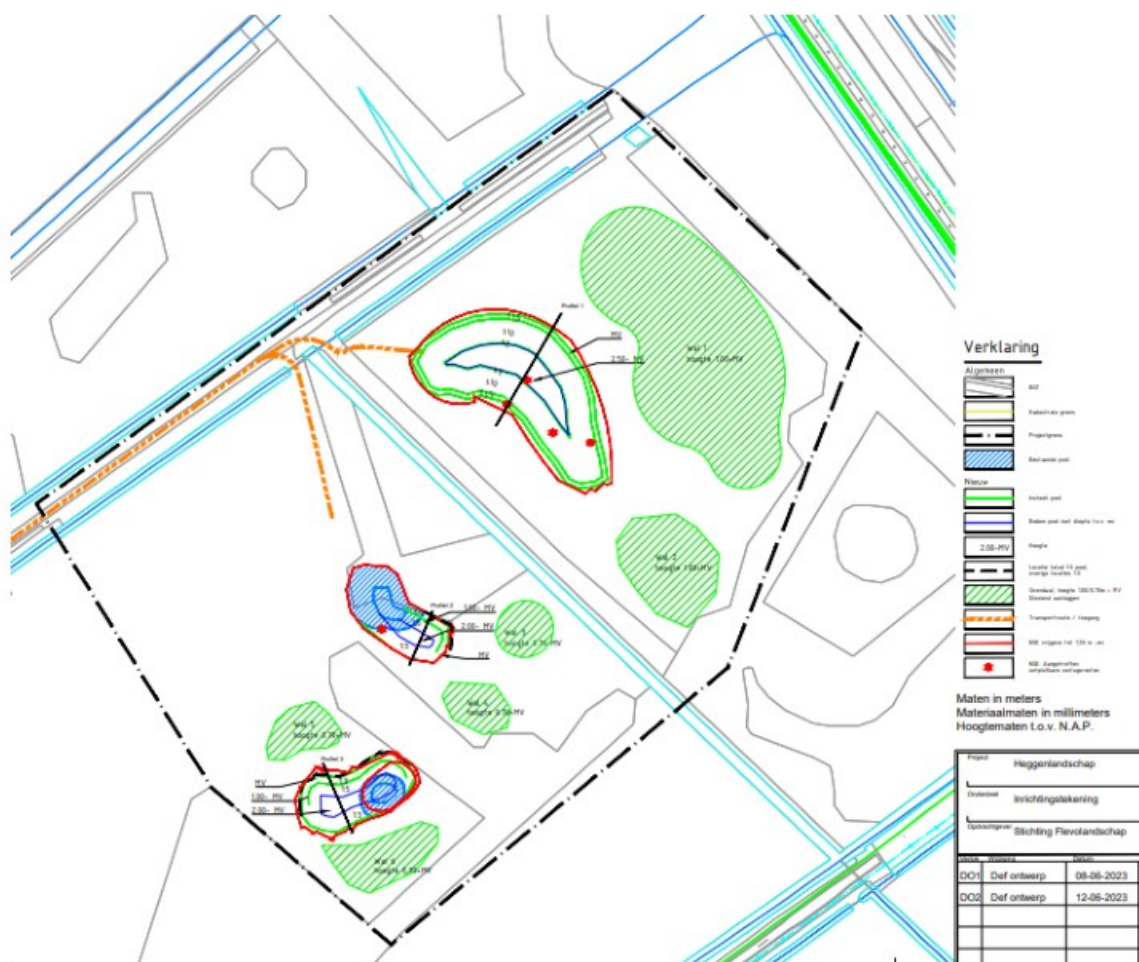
Profiel 1
MV
2.50- MV
Wal 1 hoogte 1.00 +MV
Wal 2 hoogte 1.00 +MV
Profiel 2
1.00- MV
2.00- MV
MV
Wal 3 hoogte 0.75 +MV
Wal 4 hoogte 0.50 +MV
Wal 5 hoogte 0.75 +MV
Profiel 3
MV
1.00- MV
2.00- MV
Wal 6 hoogte 0.75 +MV

Verklaring
Algemeen
BGT
Kadastrale grens
Projectgrens
Bestaande poel
Nieuw
Insteek poel
Bodem poel met diepte t.o.v. mv
Hoogte
2.00- MV
Locatie totaal 10 poel overige locaties 1:4
Grondwal, hoogte 100/0.75m + MV Eindmal aanleggen
Transportroute / toegang
NGE zoigone tot 1.50 m -mv
NGE Aangetroffen ontplofbare oorlogsresten

Maten in meters
Materiaalmaten in millimeters
Hooglematen t.o.v. N.A.P.

| Project | Heggenlandschap | |
|---|---|---|
| Onderdeel | Inrichtingstekening | |
| Opdrachtgever | Stichting Flevolandschap | |
| Versie | Omschrijving | Datum |
| DO1 | Def ontwerp | 08-06-2023 |
| DO2 | Def ontwerp | 12-06-2023 |